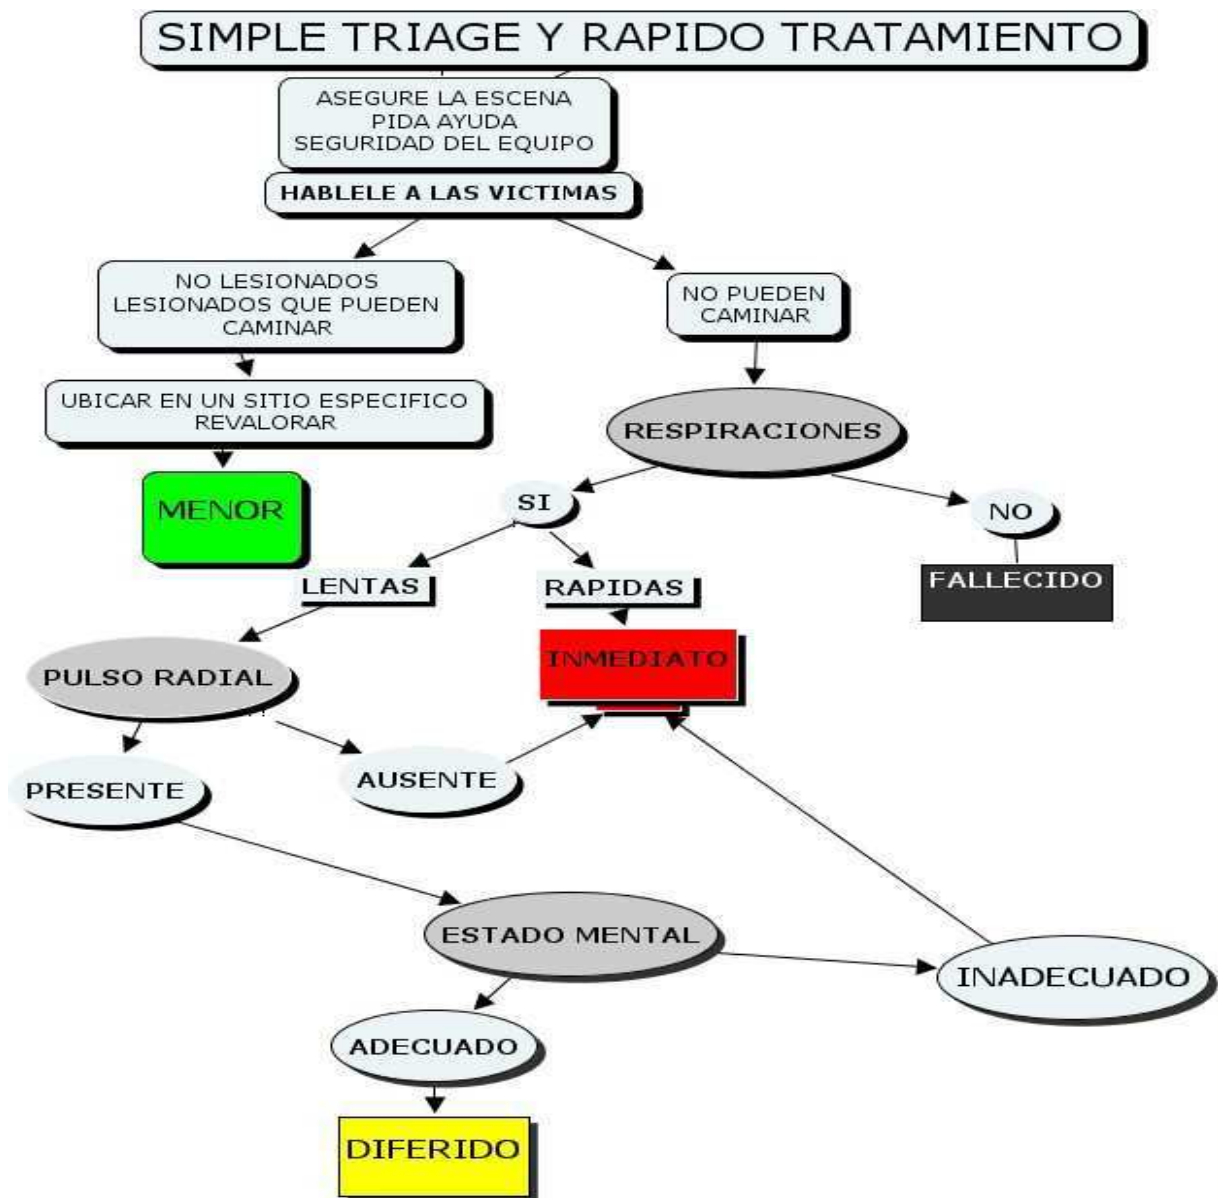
SIMPLE TRIAGE Y RAPIDO TRATAMIENTO

ASEGURE LA ESCENA
PIDA AYUDA
SEGURIDAD DEL EQUIPO

HABLELE A LAS VICTIMAS

NO LESIONADOS
LESIONADOS QUE PUEDEN CAMINAR

NO PUEDEN CAMINAR

UBICAR EN UN SITIO ESPECIFICO
REVALORAR

MENOR

RESPIRACIONES

SI

NO

FALLECIDO

LENTAS

RAPIDAS

INMEDIATO

PULSO RADIAL

PRESENTE

AUSENTE

ESTADO MENTAL

INADECUADO

ADECUADO

DIFERIDO